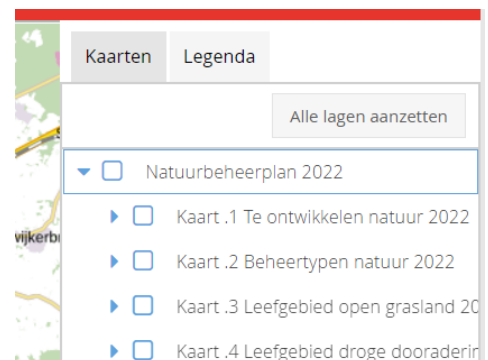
Kaarten
Legenda
Alle lagen aanzetten
Natuurbeheerplan 2022
Kaart .1 Te ontwikkelen natuur 2022
Kaart .2 Beheertypen natuur 2022
Kaart .3 Leefgebied open grasland 20
Kaart .4 Leefgebied droge dooraderin
vijkerb